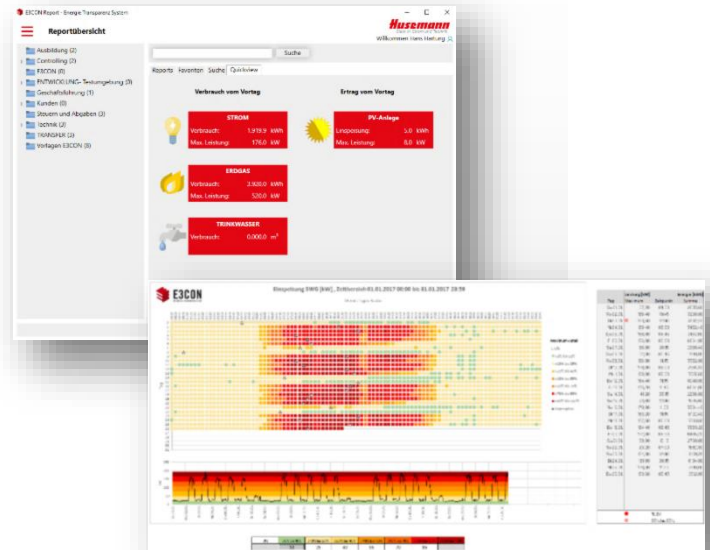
E3CON Report - Energie Transparenz System

Reportübersicht

Husemann

Willkommen Hans Hartung

Ausbildung (2)
Controlling (2)
E3CON (0)
ENTWICKLUNG- Testumgebung (9)
Geschäftsleitung (1)
Kunden (0)
Steuern und Abgaben (3)
Technik (2)
TRANSFER (2)
Vorlagen E3CON (8)

Suche

Reports Favoriten Suche Quickview

Verbrauch vom Vortag

Ertrag vom Vortag

STROM
Verbrauch: 1.919,9 kWh
Max. Leistung: 176,0 kW

PV-Anlage
Einspeisung: 5,0 kWh
Max. Leistung: 8,0 kW

ERDGAS
Verbrauch: 3.930,0 kWh
Max. Leistung: 520,0 kW

TRINKWASSER
Verbrauch: 0.000,0 $m^3$

E3CON

Einspeisung SWG [kW] , Zeitbereich 01.01.2017 00:00 bis 01.01.2017 23:59

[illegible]